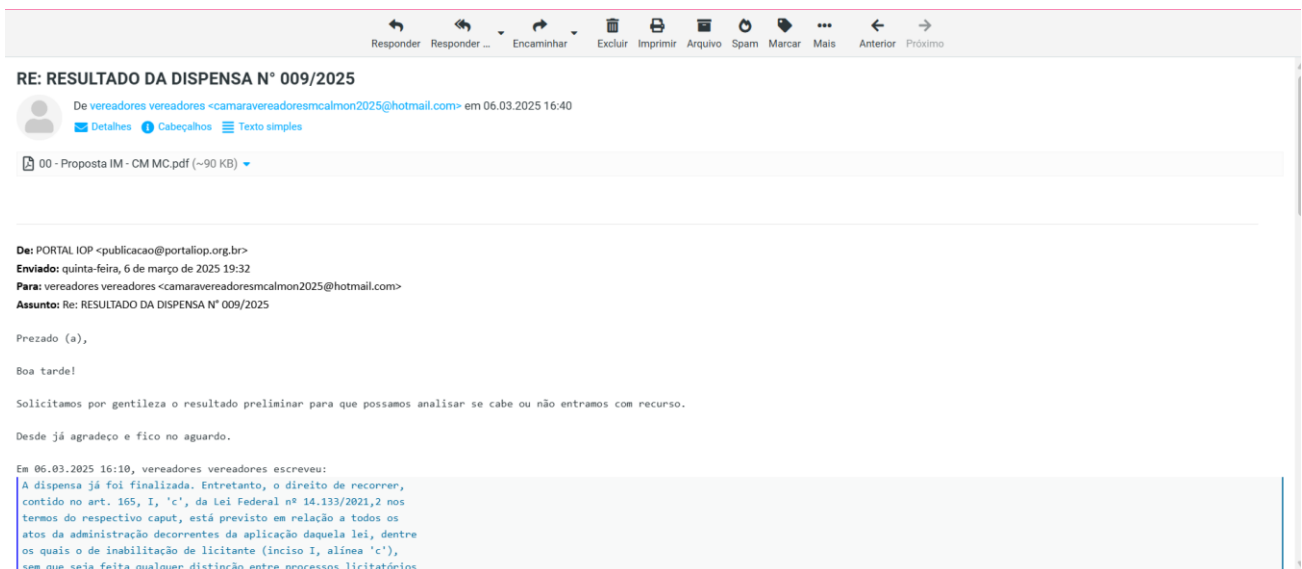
Responder Responder ... Encaminhar Excluir Imprimir Arquivo Spam Marcar Mais Anterior Próximo

RE: RESULTADO DA DISPENSA N° 009/2025

De vereadores vereadores <camaravereadoresmcalmon2025@hotmail.com> em 06.03.2025 16:40

Detalhes Cabeçalhos Texto simples

00 - Proposta IM - CM MC.pdf (~90 KB)

De: PORTAL IOP <publicacao@portaliop.org.br>
Enviado: quinta-feira, 6 de março de 2025 19:32
Para: vereadores vereadores <camaravereadoresmcalmon2025@hotmail.com>
Assunto: Re: RESULTADO DA DISPENSA N° 009/2025

Prezado (a),

Boa tarde!

Solicitamos por gentileza o resultado preliminar para que possamos analisar se cabe ou não entramos com recurso.

Desde já agradeço e fico no aguardo.

Em 06.03.2025 16:10, vereadores vereadores escreveu:
A dispensa já foi finalizada. Entretanto, o direito de recorrer, contido no art. 165, I, 'c', da Lei Federal nº 14.133/2021,2 nos termos do respectivo caput, está previsto em relação a todos os atos da administração decorrentes da aplicação daquela lei, dentre os quais o de inabilitação de licitante (inciso I, alínea 'c'), sem que seja feita qualquer distinção entre processos licitatórios